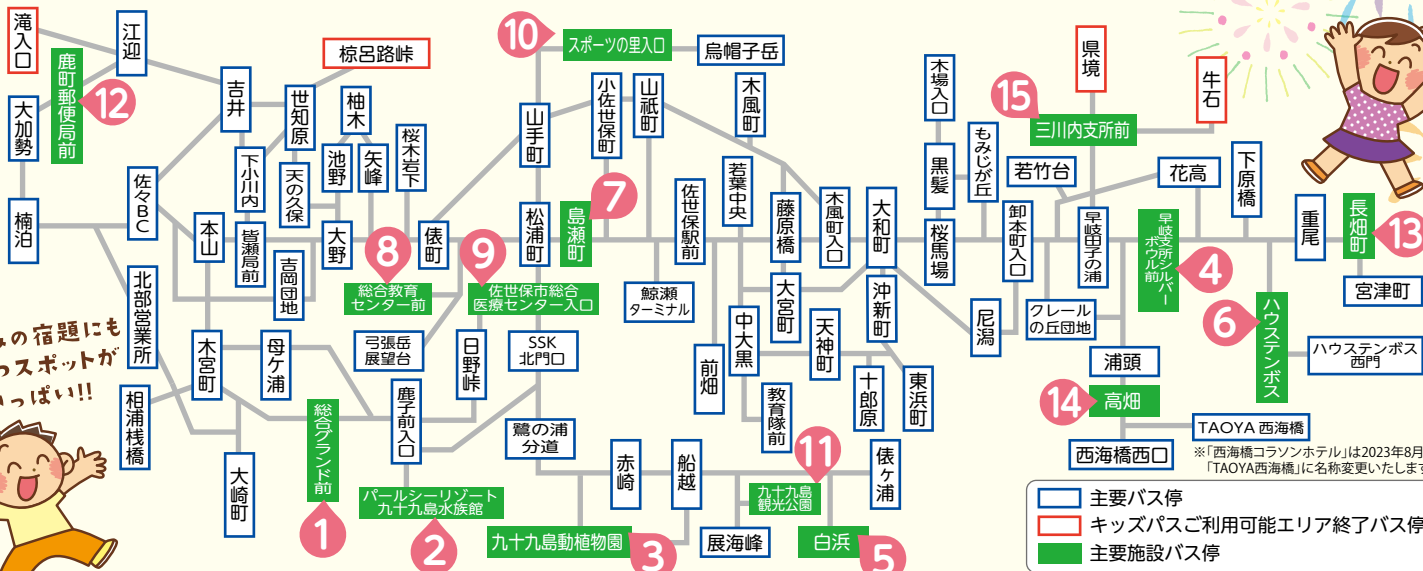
滝入口
江迎
鹿町郵便局前
12
大加勢
吉井
世知原
柚木
棕呂路峠
10
スポーツの里入口
烏帽子岳
山手町
小佐世保町
山祇町
木風町
木場入口
15
三川内支所前
県境
牛石
佐々BC
下小川内
天の久保
池野
矢峰
桜木岩下
黒髪
もみじが丘
若竹台
花高
下原橋
楠泊
本山
皆瀬局前
吉岡団地
大野
俵町
松浦町
7
島瀬町
佐世保駅前
若葉中央
藤原橋
木風町入口
大和町
桜馬場
卸本町入口
早岐田子の浦
早岐支所シルバーボウル前
4
重尾
長畑町
13
宮津町
北部営業所
8
総合教育センター前
9
佐世保市総合医療センター入口
鯨瀬ターミナル
大宮町
沖新町
尼潟
クレールの丘団地
6
ハウステンボス
ハウステンボス西門
ゅの宿題にも
つスポットが
いっぱい!!
木宮町
母ケ浦
弓張岳展望台
日野峠
SSK北門口
中大黒
前畑
天神町
十郎原
東浜町
浦頭
14
高畑
TAOYA 西海橋
西海橋西口
相浦桟橋
大崎町
総合グランド前
1
鹿子前入口
鷺の浦分道
赤崎
船越
教育隊前
11
九十九島観光公園
俵ケ浦
※「西海橋コラソンホテル」は2023年8月
「TAOYA西海橋」に名称変更いたします
パールシーリゾート九十九島水族館
2
九十九島動植物園
3
展海峰
白浜
5
主要バス停
キッズパスご利用可能エリア終了バス停
主要施設バス停